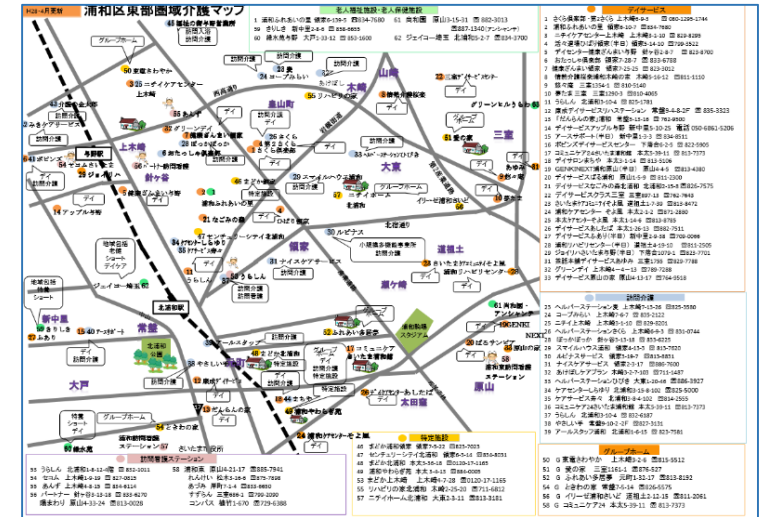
浦和区東部圏域介護マップ

老人福祉施設・老人保健施設

デイサービス

訪問看護ステーション

特定施設

訪問介護

グループホーム

山崎

木崎

大東

三室

上木崎

針ケ谷

北浦和駅

常盤

新中里

大戸

皇山町

駒場

道祖土

瀬ケ崎

原山

太田窪

浦和駒場スタジアム

浦和美園駅

与野駅

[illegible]